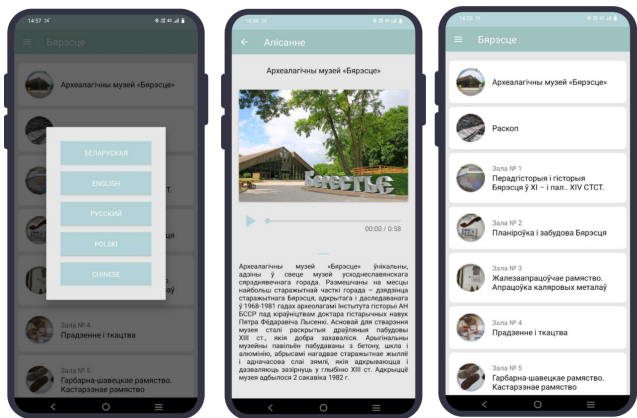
14:57

Бярэсце

Археалагічны музей «Бярэсце»

СТСТ.

БЕЛАРУСКАЯ

ENGLISH

РУССКИЙ

POLSKI

CHINESE

Зала № 4
Прадзенне і ткацтва

Зала № 5
Гарбарна-шавецкае рамяство. Кастарэзнае рамяство

14:58

Апісанне

Археалагічны музей «Бярэсце»

Берестье

00:00 / 0:58

Археалагічны музей «Бярэсце» ўнікальны, адзіны ў свеце музей усходнеславянскага сярэдневяковага горада. Размешчаны на месцы найбольш старажытнай часткі горада – дзядзінца старажытнага Бярэсця, адкрытага і даследаванага ў 1968-1981 гадах археолагамі Інстытута гісторыі АН БССР пад кіраўніцтвам доктара гістарычных навук Пятра Фёдаравіча Лысенкі. Асновай для стварэння музея сталі раскрытыя драўляныя пабудовы XIII ст., якія добра захаваліся. Арыгінальны музейны павільён пабудаваны з бетону, шкла і алюмінію, абрысамі нагадвае старажытнае жыллё і адначасова слаі зямлі, якія адкрываюцца і дазваляюць зазірнуць у глыбіню XIII ст. Адкрыццё музея адбылося 2 сакавіка 1982 г.

14:23

Бярэсце

Археалагічны музей «Бярэсце»

Раскоп

Зала № 1
Перадгісторыя і гісторыя Бярэсця ў XI – і пал.. XIV СТСТ.

Зала № 2
Планіроўка і забудова Бярэсця

Зала № 3
Жалезапрацоўчае рамяство. Апрацоўка каляровых металаў

Зала № 4
Прадзенне і ткацтва

Зала № 5
Гарбарна-шавецкае рамяство. Кастарэзнае рамяство